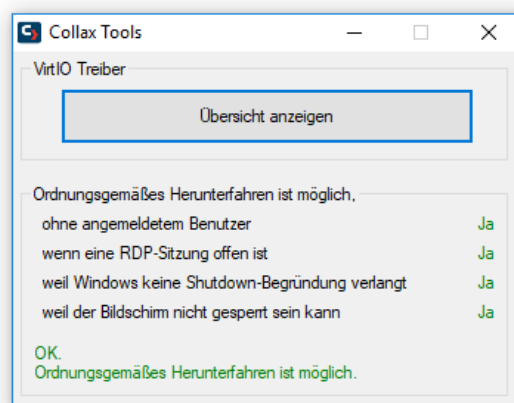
Collax Tools

VirtIO Treiber

Übersicht anzeigen

Ordnungsgemäßes Herunterfahren ist möglich,

ohne angemeldetem Benutzer Ja

wenn eine RDP-Sitzung offen ist Ja

weil Windows keine Shutdown-Begründung verlangt Ja

weil der Bildschirm nicht gesperrt sein kann Ja

OK.
Ordnungsgemäßes Herunterfahren ist möglich.